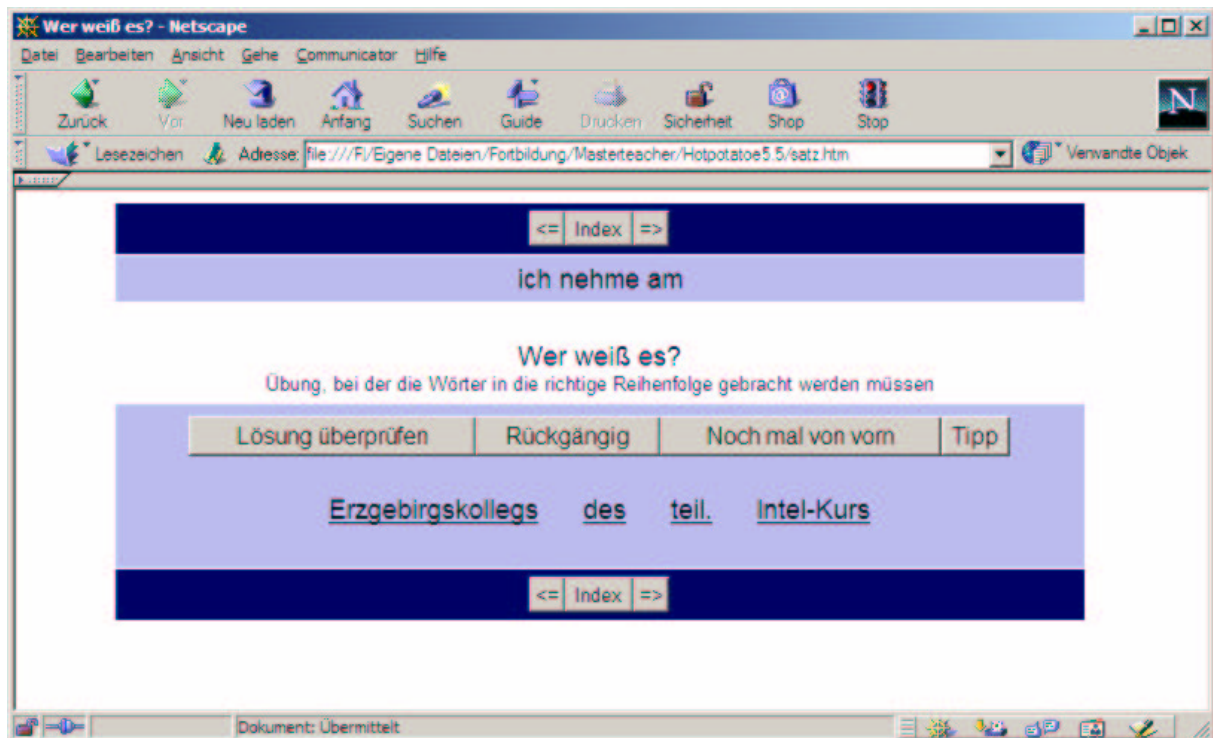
Wer weiß es? - Netscape

Datei Bearbeiten Ansicht Gehe Communicator Hilfe

Zurück Vor Neu laden Anfang Suchen Guide Drucken Sicherheit Shop Stop

Lesezeichen Adresse: file:///F|/Eigene Dateien/Fortbildung/Masterteacher/Hotpotatoe5.5/satz.htm

Verwandte Objek

<= Index =>

ich nehme am

Wer weiß es?
Übung, bei der die Wörter in die richtige Reihenfolge gebracht werden müssen

Lösung überprüfen Rückgängig Noch mal von vorn Tipp

Erzgebirgskollegs des teil. Intel-Kurs

<= Index =>

Dokument: Übermittelt